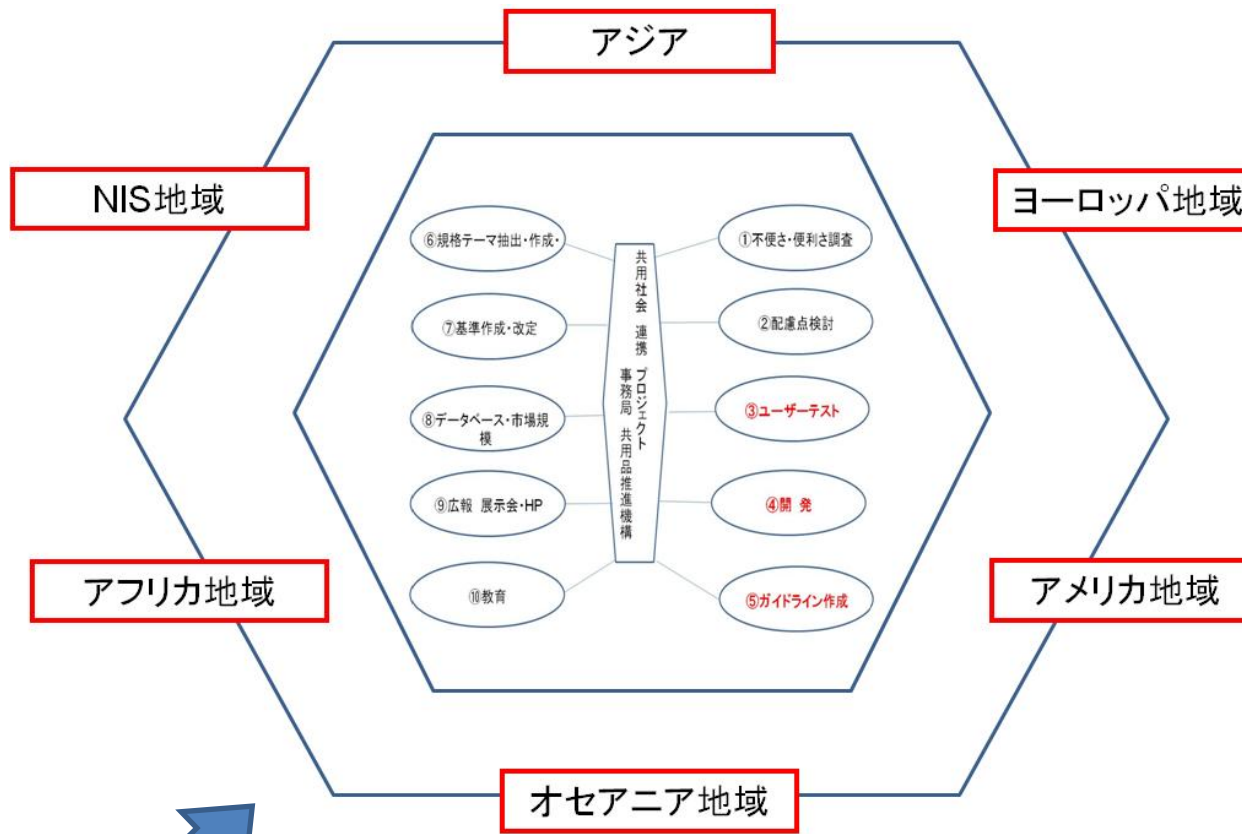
アジア

NIS地域

ヨーロッパ地域

⑥規格テーマ抽出・作成・

⑦基準作成・改定

⑧データベース・市場規模

⑨広報 展示会・HP

⑩教育

共用社会 連携 プロジェクト 事務局 共用品推進機構

①不便さ・便利さ調査

②配慮点検討

③ユーザーテスト

④開 発

⑤ガイドライン作成

アフリカ地域

アメリカ地域

オセアニア地域